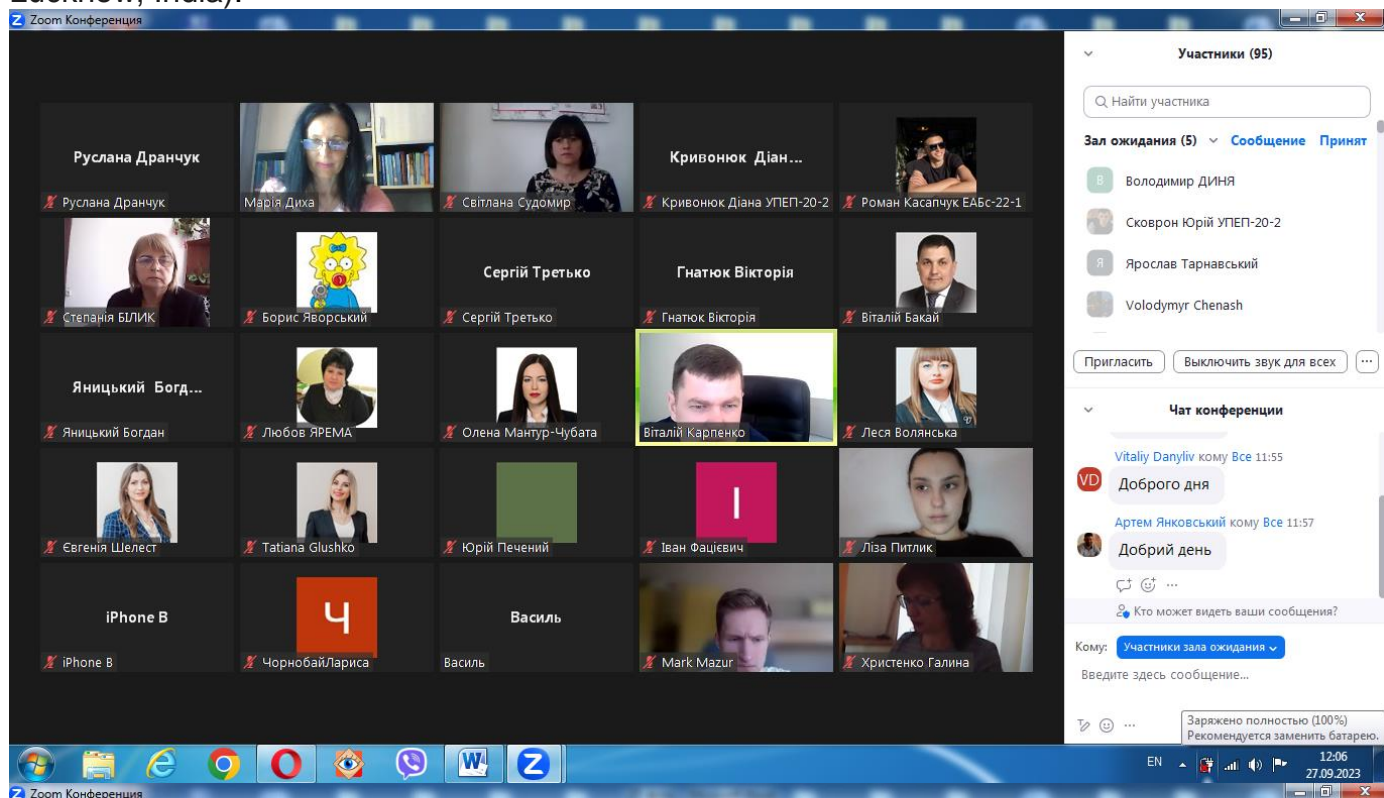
Lucknow, India).

Zoom Конференция

Руслана Дранчук
Руслана Дранчук
Марія Диха
Світлана Судомир
Кривонюк Діан...
Кривонюк Діана УПЕП-20-2
Роман Касапчук ЕАБс-22-1
Степанія БІЛИК
Борис Яворський
Сергій Третько
Сергій Третько
Гнатюк Вікторія
Гнатюк Вікторія
Віталій Бакай
Яницький Богд...
Яницький Богдан
Любов ЯРЕМА
Олена Мантур-Чубата
Віталій Карпенко
Леся Волянська
Євгенія Шелест
Tatiana Glushko
Юрій Печений
I
Іван Фацієвич
Ліза Питлик
iPhone B
iPhone B
Ч
ЧорнобайЛариса
Василь
Василь
Mark Mazur
Христенко Галина

Участники (95)
Найти участника
Зал ожидания (5) Сообщение Принят
В Володимир ДИНЯ
Скворон Юрій УПЕП-20-2
Я Ярослав Тарнавський
Volodymyr Chenash
Пригласить Выключить звук для всех ...

Чат конференции
Vitaliy Danyliv кому Все 11:55
VD Доброго дня
Артем Янковський кому Все 11:57
Добрий день
Кто может видеть ваши сообщения?
Кому: Участники зала ожидания
Введите здесь сообщение...
Заряжено полностью (100%)
Рекомендуется заменить батарею.

EN 12:06 27.09.2023
Zoom Конференция